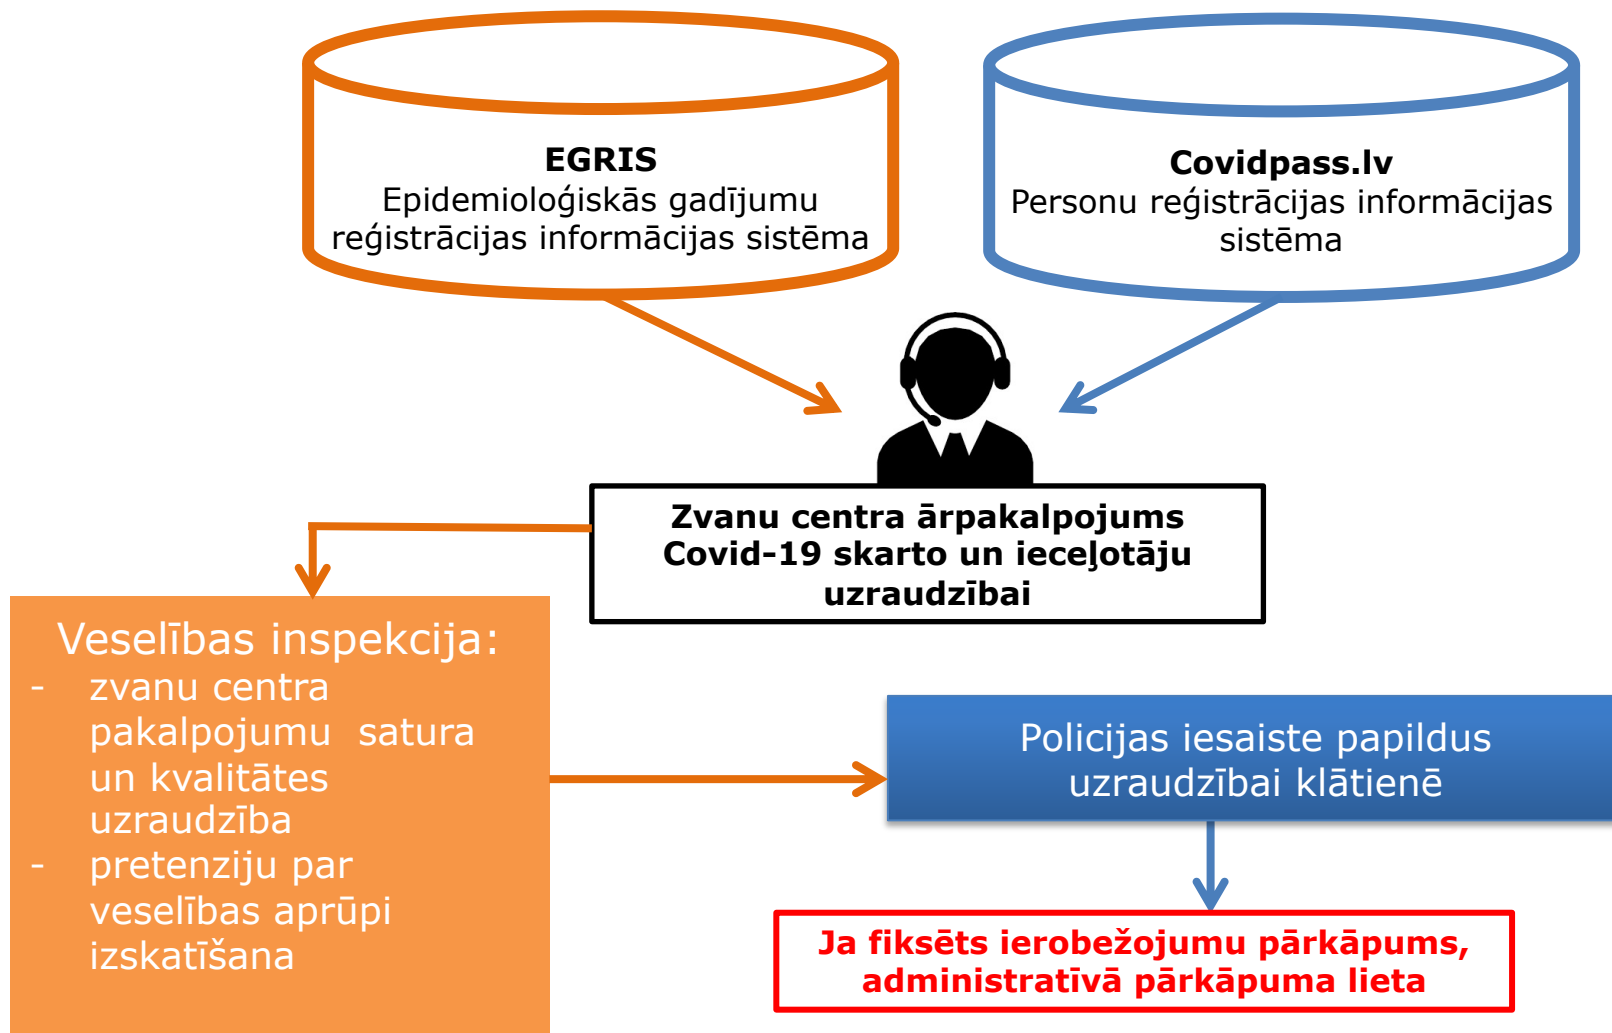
EGRIS
Epidemioloģiskās gadījumu reģistrācijas informācijas sistēma

Covidpass.lv
Personu reģistrācijas informācijas sistēma

Zvanu centra ārpakalpojums Covid-19 skarto un iecelotāju uzraudzībai

Veselības inspekcija:
- zvanu centra pakalpojumu satura un kvalitātes uzraudzība
- pretenziju par veselības aprūpi izskatīšana

Policijas iesaiste papildus uzraudzībai klātienē

Ja fiksēts ierobežojumu pārkāpums, administratīvā pārkāpuma lieta